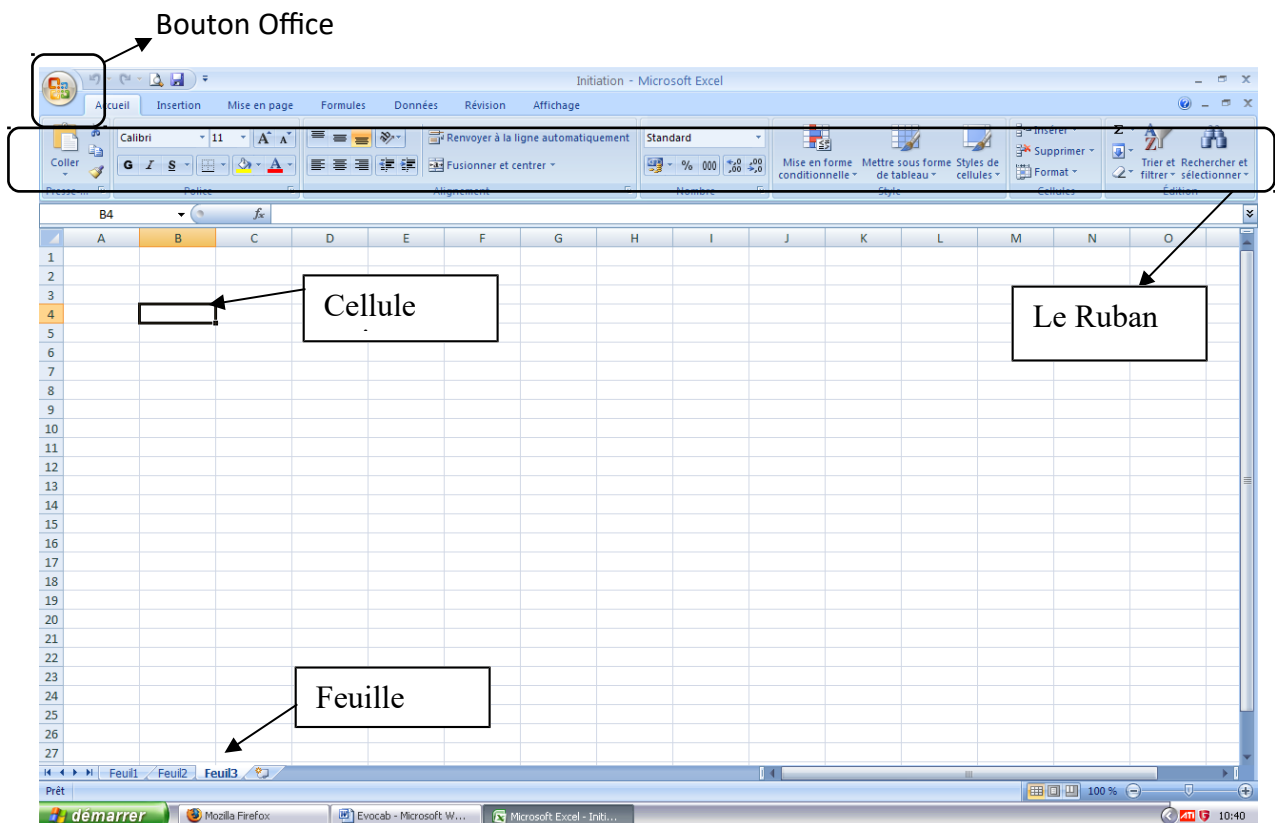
Bouton Office

Initiation - Microsoft Excel

Accueil Insertion Mise en page Formules Données Révision Affichage

Coller
Presse-...
Calibri 11 A A
G I S
Police
Renvoyer à la ligne automatiquement
Fusionner et centrer
Alignement
Standard
% 000 ,0 ,00
Nombre
Mise en forme conditionnelle
Mettre sous forme de tableau
Styles de cellules
Style
Insérer
Supprimer
Format
Cellules
Trier et filtrer
Rechercher et sélectionner
Édition

B4 fx

| | A | B | C | D | E | F | G | H | I | J | K | L | M | N | O |
|---|---|---|---|---|---|---|---|---|---|---|---|---|---|---|---|
| 1 | | | | | | | | | | | | | | | |
| 2 | | | | | | | | | | | | | | | |
| 3 | | | | | | | | | | | | | | | |
| 4 | | | | | | | | | | | | | | | |
| 5 | | | | | | | | | | | | | | | |
| 6 | | | | | | | | | | | | | | | |
| 7 | | | | | | | | | | | | | | | |
| 8 | | | | | | | | | | | | | | | |
| 9 | | | | | | | | | | | | | | | |
| 10 | | | | | | | | | | | | | | | |
| 11 | | | | | | | | | | | | | | | |
| 12 | | | | | | | | | | | | | | | |
| 13 | | | | | | | | | | | | | | | |
| 14 | | | | | | | | | | | | | | | |
| 15 | | | | | | | | | | | | | | | |
| 16 | | | | | | | | | | | | | | | |
| 17 | | | | | | | | | | | | | | | |
| 18 | | | | | | | | | | | | | | | |
| 19 | | | | | | | | | | | | | | | |
| 20 | | | | | | | | | | | | | | | |
| 21 | | | | | | | | | | | | | | | |
| 22 | | | | | | | | | | | | | | | |
| 23 | | | | | | | | | | | | | | | |
| 24 | | | | | | | | | | | | | | | |
| 25 | | | | | | | | | | | | | | | |
| 26 | | | | | | | | | | | | | | | |
| 27 | | | | | | | | | | | | | | | |

Cellule

Le Ruban

Feuille

Feuil1 Feuil2 Feuil3

Prêt 100 %

démarrer Mozilla Firefox Evocab - Microsoft W... Microsoft Excel - Initi... 10:40